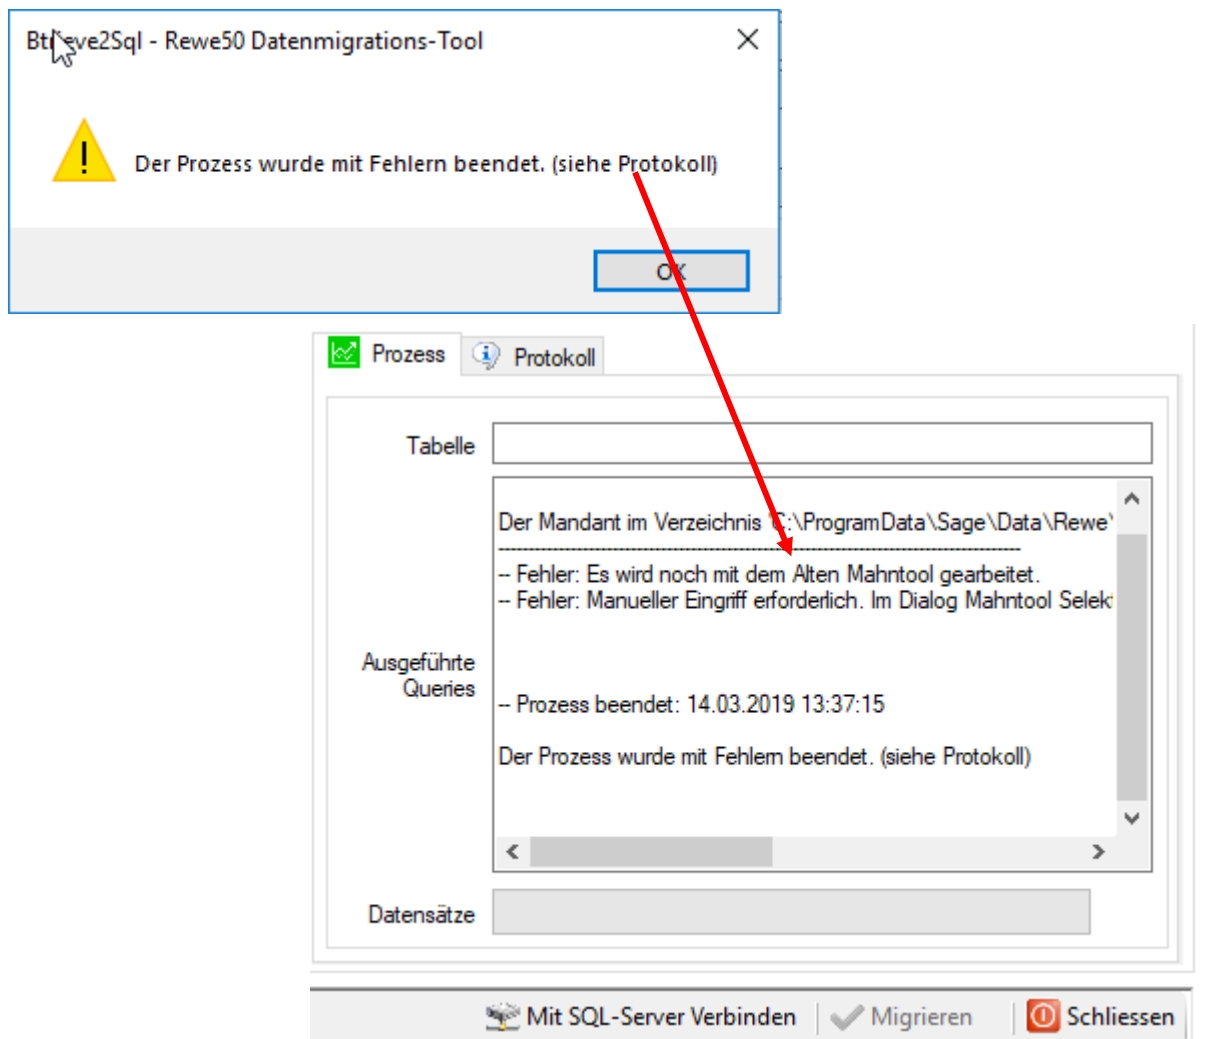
Bt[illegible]eve2Sql - Rewe50 Datenmigrations-Tool

Der Prozess wurde mit Fehlern beendet. (siehe Protokoll)

OK

Prozess

Protokoll

Tabelle

Der Mandant im Verzeichnis C:\ProgramData\Sage\Data\Rewe\
------------------------------------------------------------------------
-- Fehler: Es wird noch mit dem Alten Mahntool gearbeitet.
-- Fehler: Manueller Eingriff erforderlich. Im Dialog Mahntool Selekt

-- Prozess beendet: 14.03.2019 13:37:15

Der Prozess wurde mit Fehlern beendet. (siehe Protokoll)

Ausgeführte Queries

Datensätze

Mit SQL-Server Verbinden

Migrieren

Schliessen